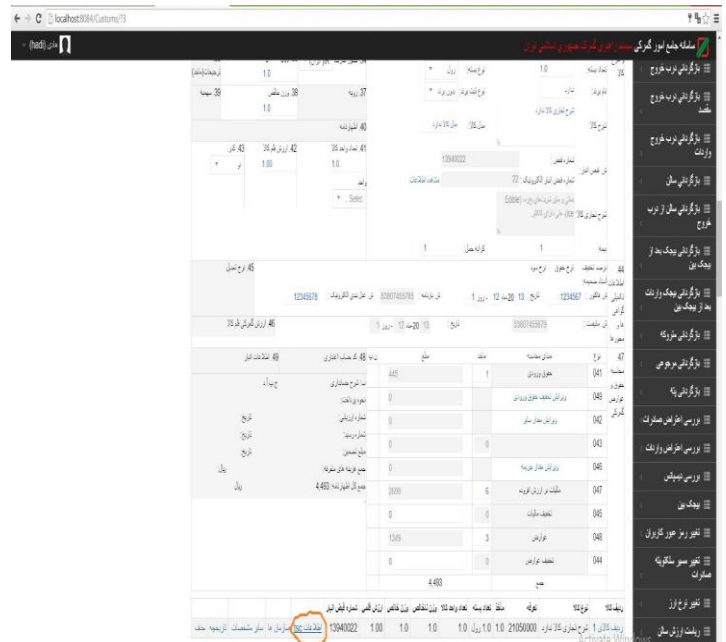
localhost:8084/Customs/?3

(hadi) هادی

سامانه جامع امور گمرکی سیستم اداری گمرک جمهوری اسلامی ایران

بازگشایی ترب خروج
بازگشایی ترب خروج مقصد
بازگشایی ترب خروج واردات
بازگشایی سال
بازگشایی سال از ترب خروج
بازگشایی پیمک بعد از پیمک بین
بازگشایی پیمک واردات بعد از پیمک بین
بازگشایی طروکه
بازگشایی مرجوعی
بازگشایی پله
بررسی اعتراض صادرات
بررسی اعتراض واردات
بررسی اسپلس
پیمک بین
تغییر رمز عبور کاربران
تغییر مسیر سلاکوته صادرات
تغییر نرخ ارز
ریاضت ارزش سال

1.0
1.0
37 روبه
38 وزن خالص
39 سهمیه
1.0
40 اظهارنامه
41 تعداد واحد
42 ارزش قلم
43 کد
1.00
1.0
Selec
1394022
1
1
44
45 نرخ تعدیل
1234567
1234578
53807455789
46 ارزش گمرکی قلم
47
48 کد حساب اعتباری
49 اطلاعات انبار
041 حقوق ورودی
049
042
043
046
047
045
048
044
445
0
0
0
2099
0
1349
0
4.493
1
6
3
4.493
ریال
ریال

ردیف کالا
نرخ کالا
تعرفه
منشأ
تعداد بسته
تعداد واحد کالا
وزن ناخالص
وزن خالص
ارزش کالا
شماره قبض انبار
1
21050000
1.0
1.0
1.0
1.0
1.00
13940022
اطلاعات تیم
سازمان‌ها
سایر مشخصات
تاریخچه
حذف

Activate Windows